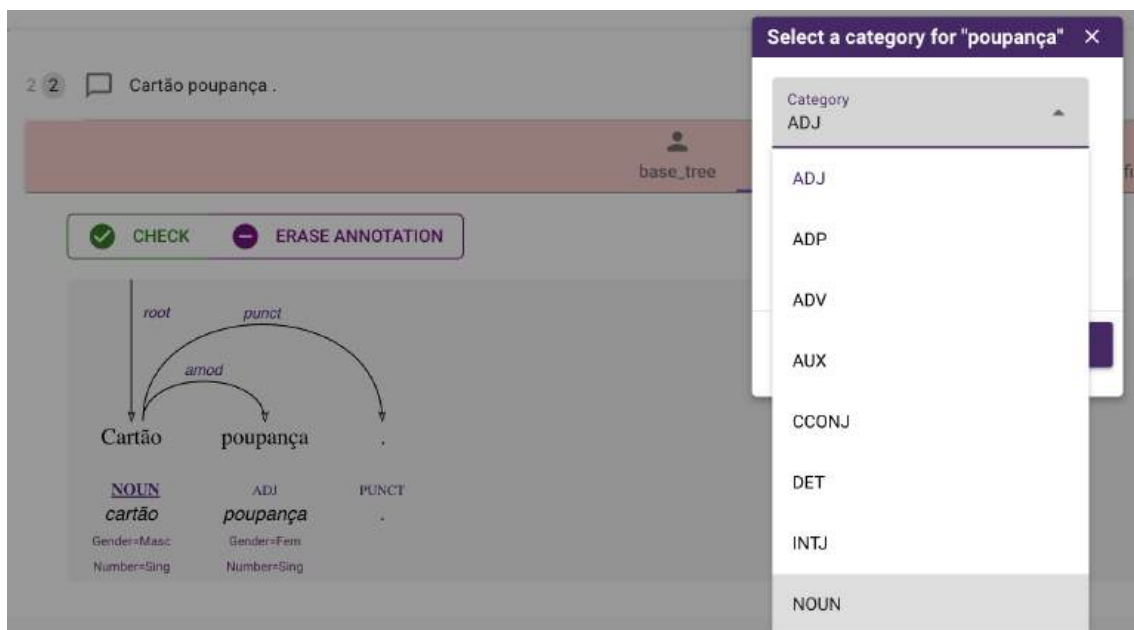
2 2 Cartão poupança .

base_tree

CHECK ERASE ANNOTATION

root punct amod

Cartão poupança .

NOUN ADJ PUNCT
cartão poupança .
Gender=Masc Gender=Fem
Number=Sing Number=Sing

Select a category for "poupança" ×

Category
ADJ

ADJ
ADP
ADV
AUX
CCONJ
DET
INTJ
NOUN